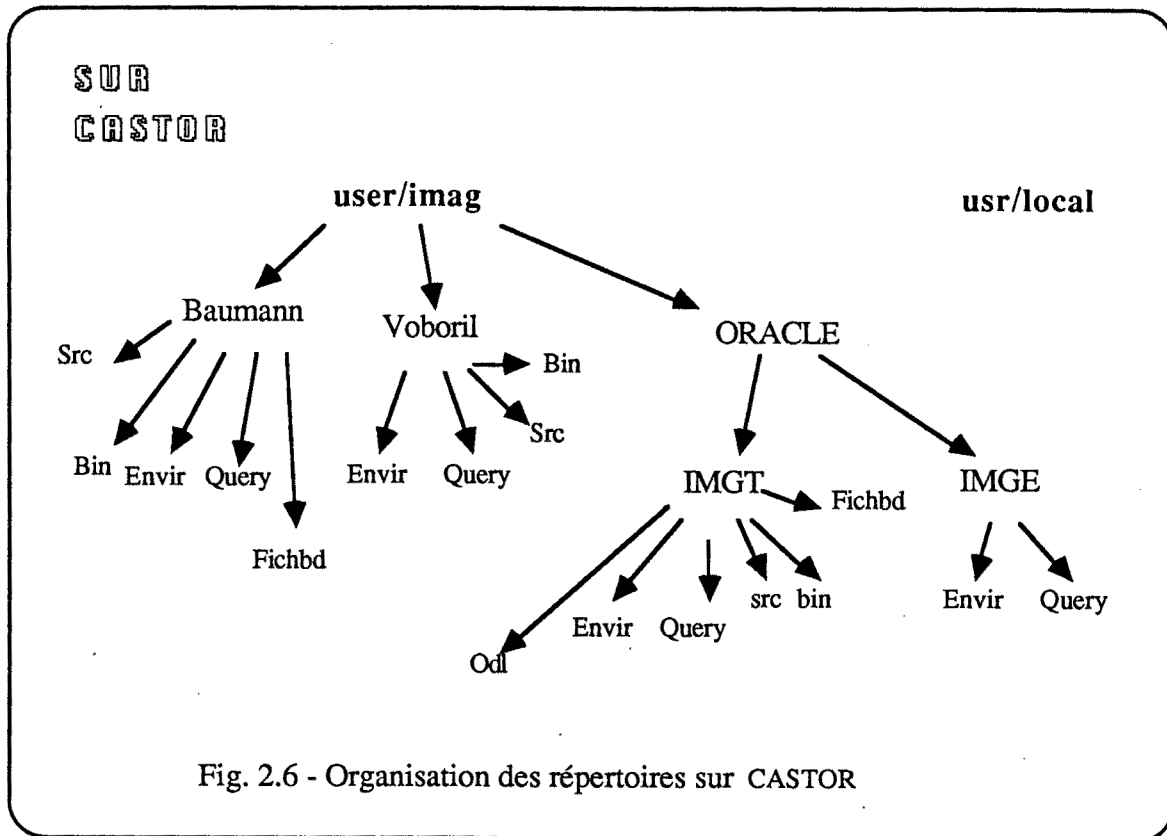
SUR
CASTOR

user/imag

usr/local

Baumann

Voboril

ORACLE

Src

Bin

Bin

Envir

Query

Fichbd

Envir

Query

Src

IMGT

Fichbd

IMGE

Odl

Envir

Query

src

bin

Envir

Query

Fig. 2.6 - Organisation des répertoires sur CASTOR